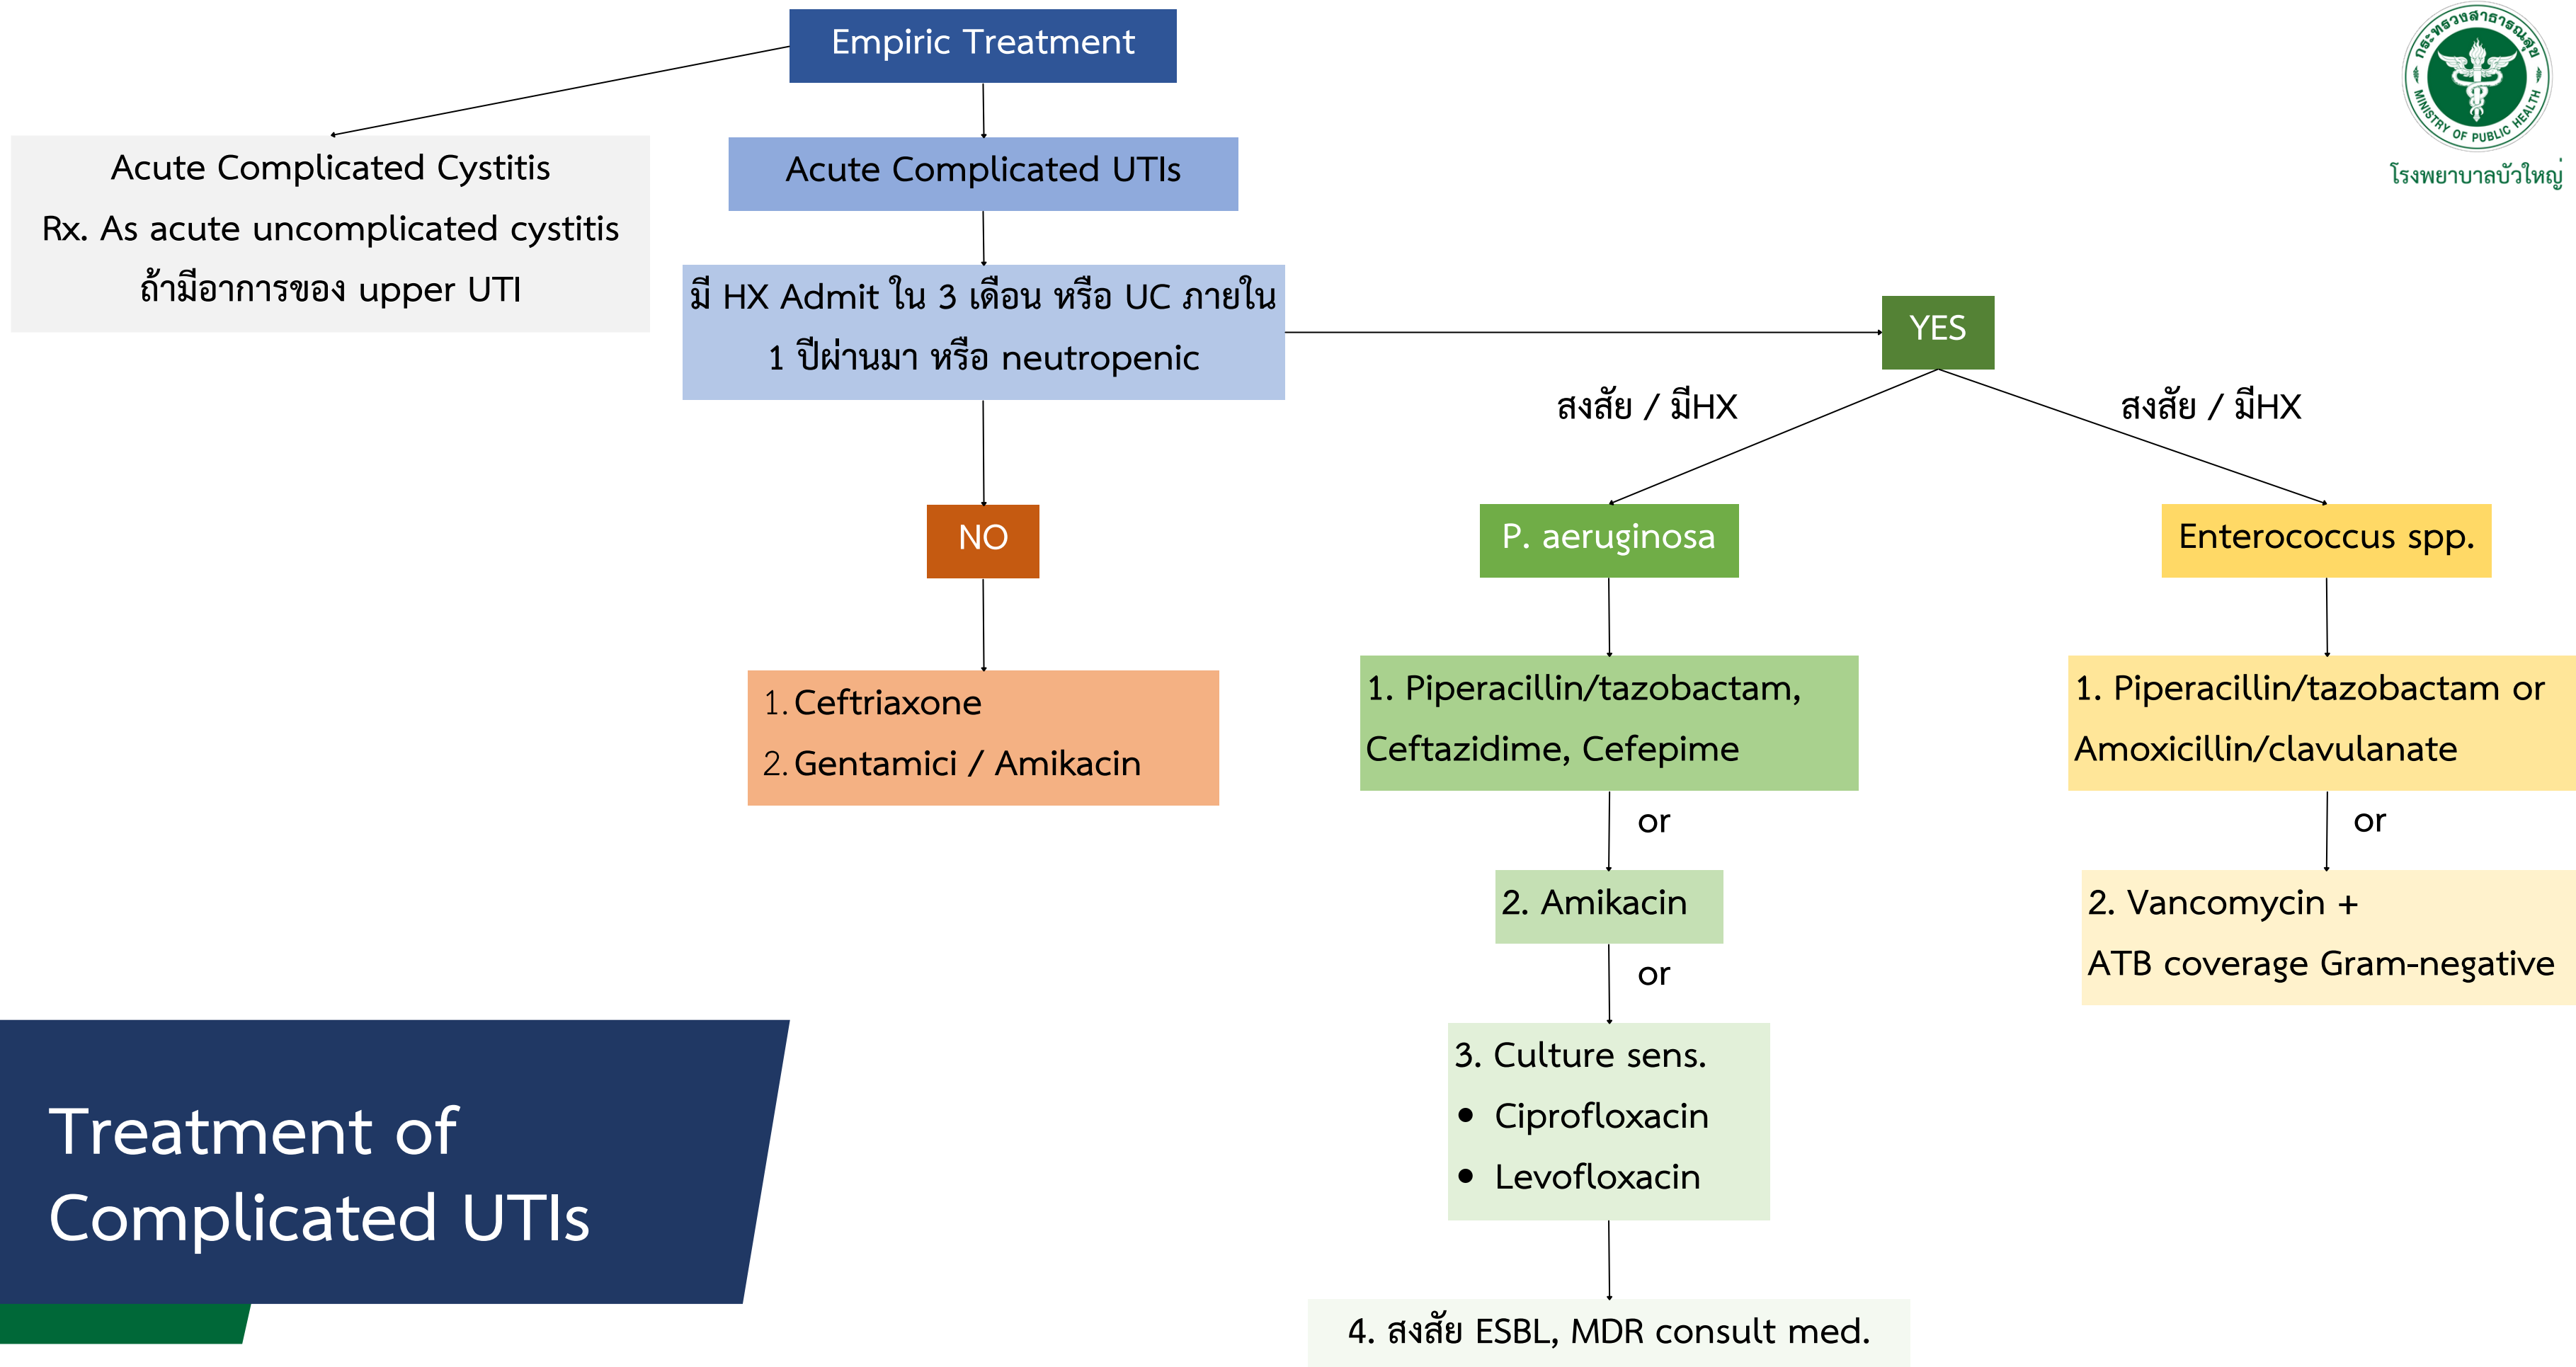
Empiric Treatment

กระทรวงสาธารณสุข
MINISTRY OF PUBLIC HEALTH
โรงพยาบาลบัวใหญ่

Acute Complicated Cystitis
Rx. As acute uncomplicated cystitis
ถ้ามีอาการของ upper UTI

Acute Complicated UTIs

มี HX Admit ใน 3 เดือน หรือ UC ภายใน 1 ปีผ่านมา หรือ neutropenic

YES

สงสัย / มีHX

สงสัย / มีHX

NO

P. aeruginosa

Enterococcus spp.

1. Ceftriaxone
2. Gentamici / Amikacin

1. Piperacillin/tazobactam, Ceftazidime, Cefepime

or

2. Amikacin

or

3. Culture sens.
• Ciprofloxacin
• Levofloxacin

4. สงสัย ESBL, MDR consult med.

1. Piperacillin/tazobactam or Amoxicillin/clavulanate

or

2. Vancomycin + ATB coverage Gram-negative

Treatment of Complicated UTIs